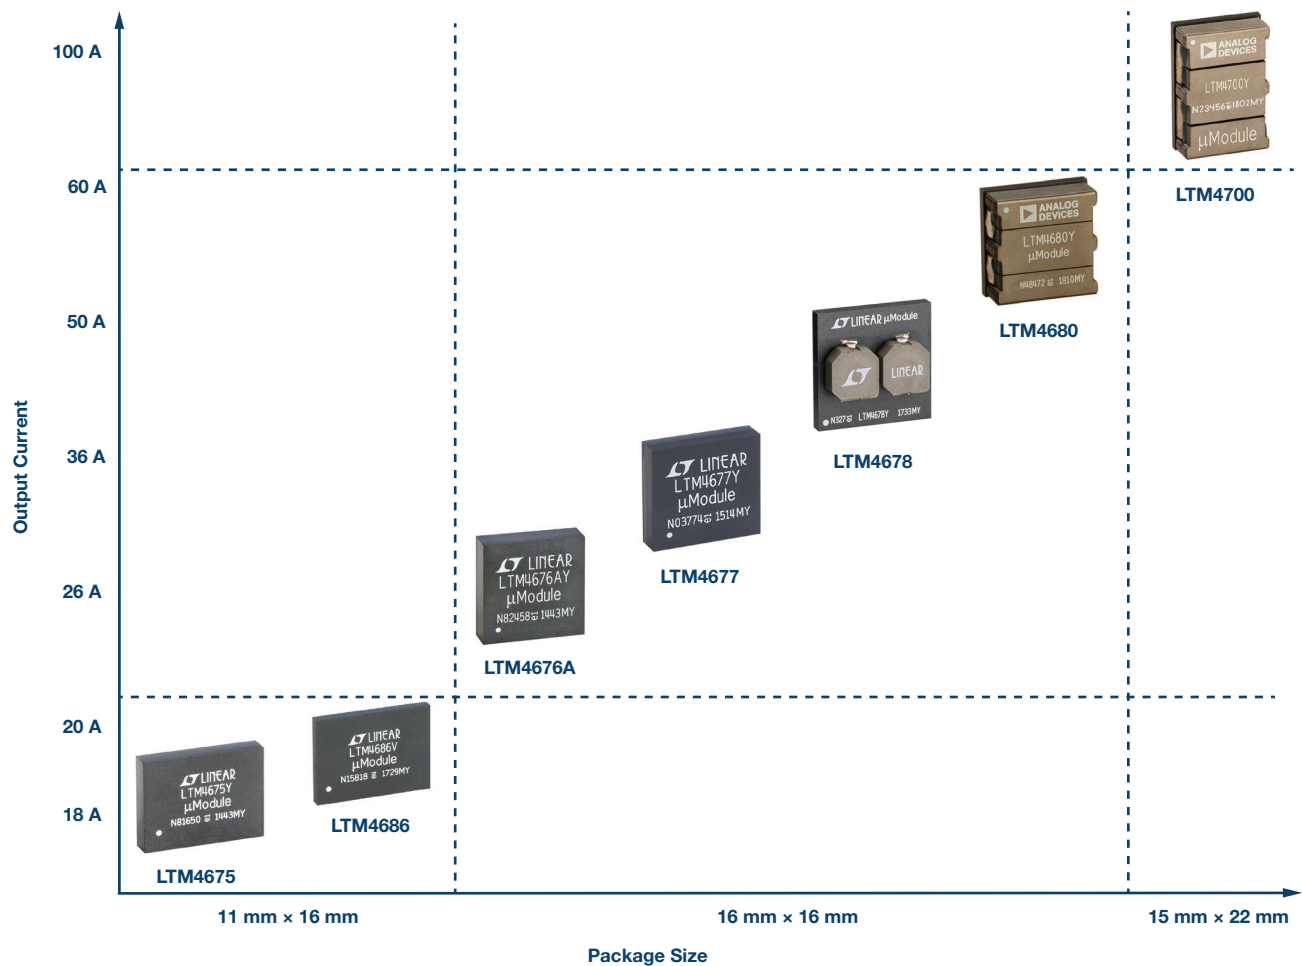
100 A
60 A
50 A
36 A
26 A
20 A
18 A

Output Current

ANALOG DEVICES
LTM4700Y
N23456 1802MY
μModule
LTM4700

ANALOG DEVICES
LTM4680Y
μModule
N48472 1810MY
LTM4680

LINEAR μModule
LINEAR
N327 LTM4678Y 1733MY
LTM4678

LINEAR
LTM4677Y
μModule
N03774 1514MY
LTM4677

LINEAR
LTM4676AY
μModule
N82458 1443MY
LTM4676A

LINEAR
LTM4686V
μModule
N15818 1729MY
LTM4686

LINEAR
LTM4675Y
μModule
N81650 1443MY
LTM4675

11 mm × 16 mm
16 mm × 16 mm
15 mm × 22 mm

Package Size